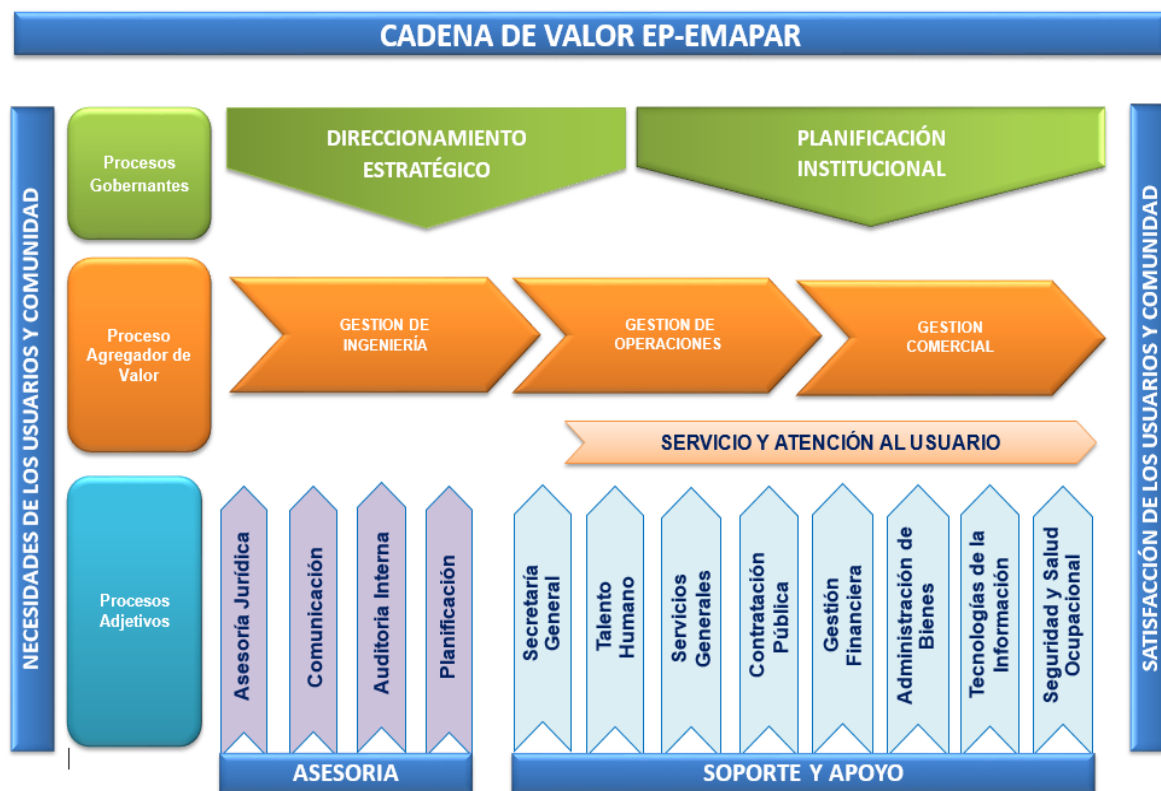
CADENA DE VALOR EP-EMAPAR

NECESIDADES DE LOS USUARIOS Y COMUNIDAD

Procesos Gobernantes

DIRECCIONAMIENTO ESTRATÉGICO

PLANIFICACIÓN INSTITUCIONAL

Proceso Agregador de Valor

GESTION DE INGENIERÍA

GESTION DE OPERACIONES

GESTION COMERCIAL

SERVICIO Y ATENCIÓN AL USUARIO

Procesos Adjetivos

Asesoría Jurídica

Comunicación

Auditoria Interna

Planificación

Secretaría General

Talento Humano

Servicios Generales

Contratación Pública

Gestión Financiera

Administración de Bienes

Tecnologías de la Información

Seguridad y Salud Ocupacional

ASESORIA

SOPORTE Y APOYO

SATISFACCIÓN DE LOS USUARIOS Y COMUNIDAD